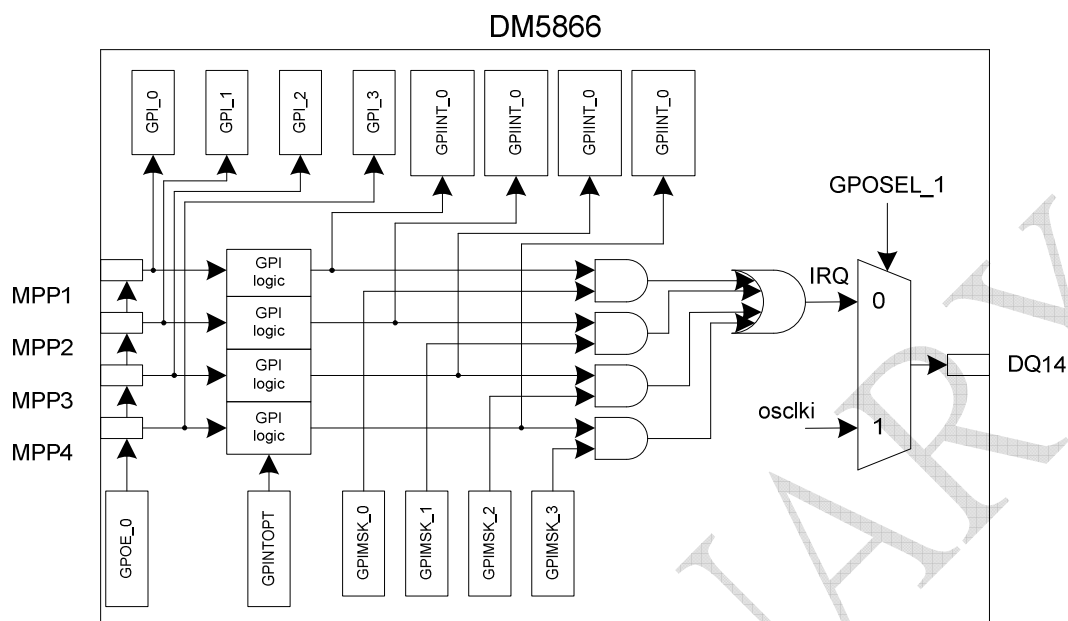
DM5866

GPI_0
GPI_1
GPI_2
GPI_3
GPIINT_0
GPIINT_0
GPIINT_0
GPIINT_0

GPOSEL_1

MPP1
MPP2
MPP3
MPP4

GPI logic
GPI logic
GPI logic
GPI logic

IRQ
0
1
osclki
DQ14

GPOE_0
GPINTOPT
GPIMSK_0
GPIMSK_1
GPIMSK_2
GPIMSK_3

PRELIMINARY